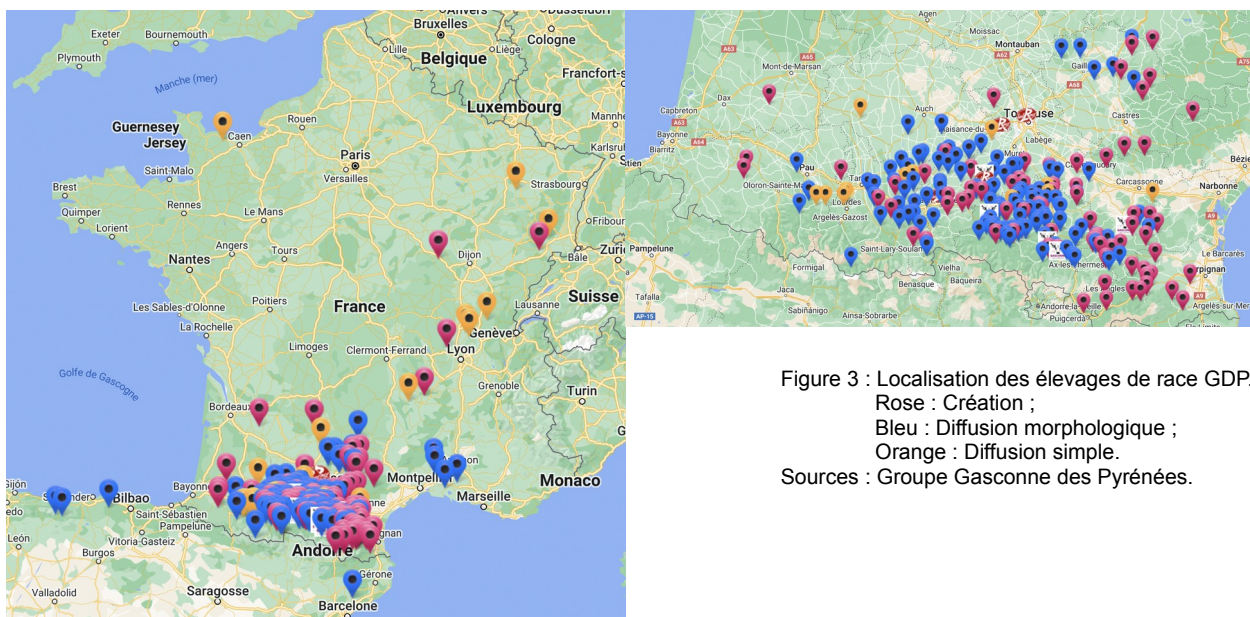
Anvers Düsseldorf
Exeter Bournemouth Bruxelles Cologne
Plymouth Lille Belgique
Manche (mer) Francfort-s
Luxembourg
Guernesey Caen Rouen Mannh
Jersey Karlsruh
Paris
Saint-Malo Versailles
Brest Strasbourg
Rennes Le Mans
Quimper Fribour
Lorient
Angers Tours Dijon Zurich
Nantes Bâle
Suisse
Les Sables-d'Olonne Poitiers France Lausanne
La Rochelle Genève
Limoges Clermont-Ferrand Lyon
Golfe de Gascogne
Grenoble Turin
Bordeaux
Montpellier
Monaco
Gijón Bilbao Bayonne Marseille
Saint-Sébastien
León Vitoria-Gasteiz Pampelune
Burgos Andorre
Gérone
Valladolid Saragosse
Barcelone

Moissac Montauban
Mont-de-Marsan Gaill
Dax
Capbreton Auch
Bayonne Toulouse Castres
Biarritz Labège
Pau Béziers
Oloron-Sainte-Marie Carcassonne Narbonne
Lourdes
Argelès-Gazost
Pampelune
Saint-Lary-Soulan
Formigal Vielha Ax-les-Thermes Le Barcarès
Perpignan
Benasque Baqueira
Tafalla Andorre-la-Vieille Argelès-sur-Mer
Sabiñánigo Ainsa-Sobrarbe Puigcerdà
AP-15 A63 A64 A9

Figure 3 : Localisation des élevages de race GDP.
Rose : Création ;
Bleu : Diffusion morphologique ;
Orange : Diffusion simple.
Sources : Groupe Gasconne des Pyrénées.